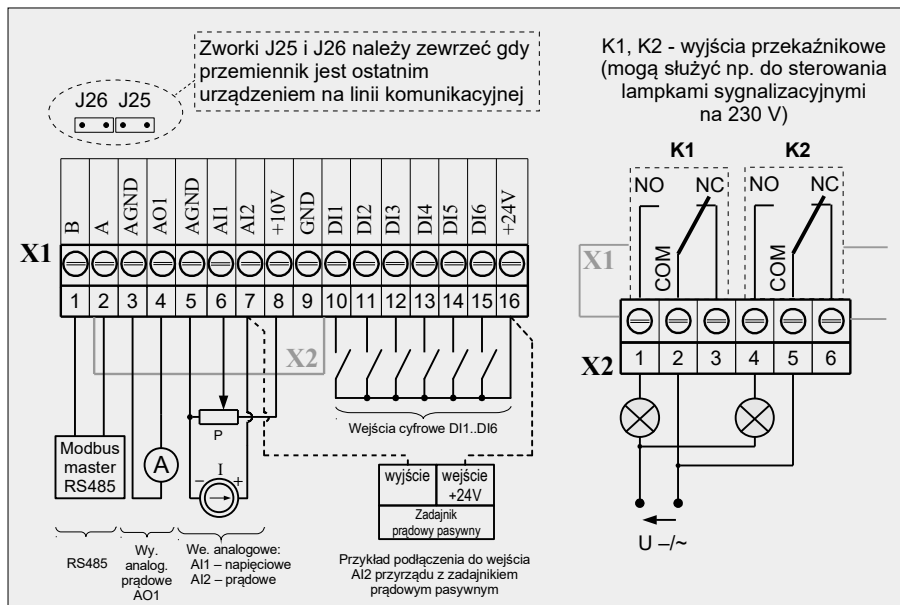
Zworki J25 i J26 należy zewrzeć gdy przemiennik jest ostatnim urządzeniem na linii komunikacyjnej

J26 J25

K1, K2 - wyjścia przekaźnikowe (mogą służyć np. do sterowania lampkami sygnalizacyjnymi na 230 V)

K1 K2

NO NC NO NC

X1

| B | A | AGND | AO1 | AGND | AI1 | AI2 | +10V | GND | DI1 | DI2 | DI3 | DI4 | DI5 | DI6 | +24V |
|---|---|---|---|---|---|---|---|---|---|---|---|---|---|---|---|
| 1 | 2 | 3 | 4 | 5 | 6 | 7 | 8 | 9 | 10 | 11 | 12 | 13 | 14 | 15 | 16 |

X2

X1

COM COM

X2

| 1 | 2 | 3 | 4 | 5 | 6 |
|---|---|---|---|---|---|

Modbus master RS485

A

P

I

− +

Wejścia cyfrowe DI1..DI6

wyjście wejście +24V

Zadajnik prądowy pasywny

U –/~

RS485

Wy. analog. prądowe AO1

We. analogowe: AI1 – napięciowe AI2 – prądowe

Przykład podłączenia do wejścia AI2 przyrządu z zadajnikiem prądowym pasywnym